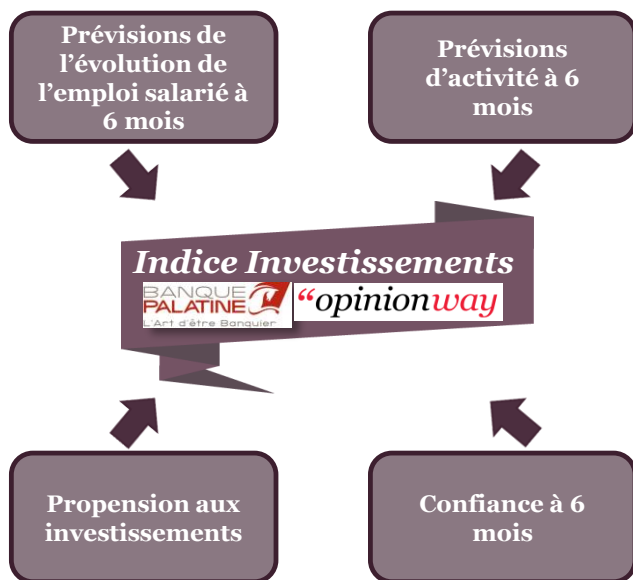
Prévisions de l'évolution de l'emploi salarié à 6 mois

Prévisions d'activité à 6 mois

Indice Investissements

BANQUE PALATINE
L'Art d'être Banquier

“opinionway

Propension aux investissements

Confiance à 6 mois